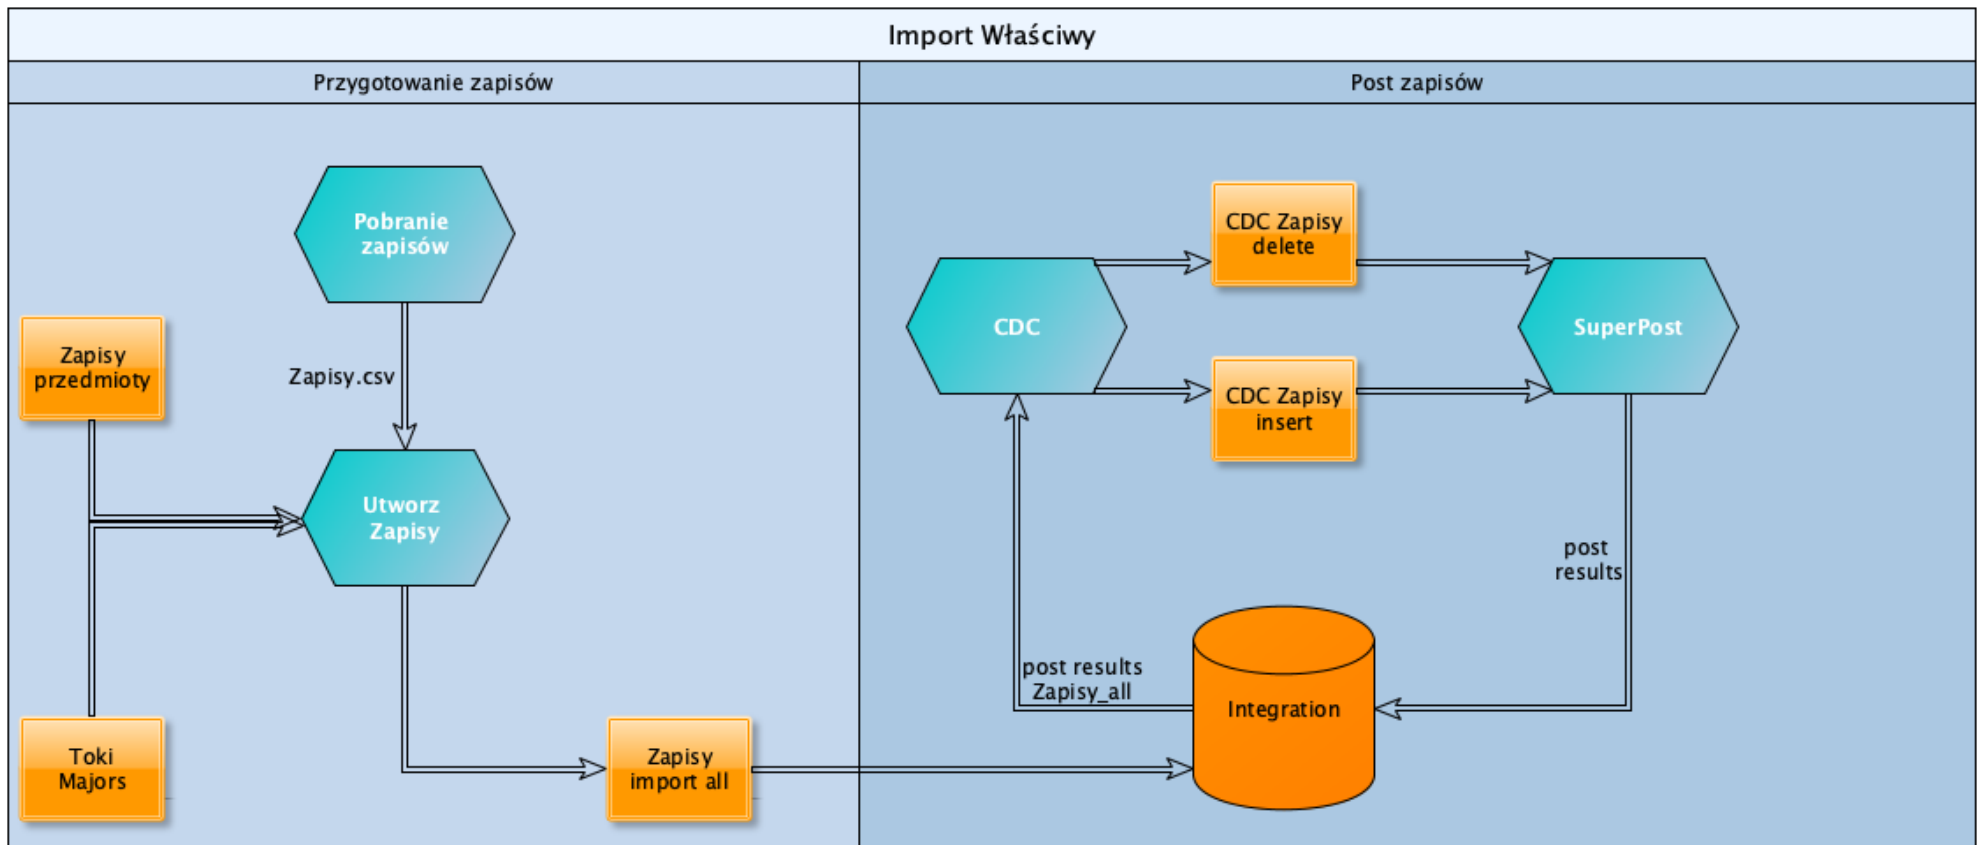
Import Właściwy

Przygotowanie zapisów

Post zapisów

Pobranie zapisów

Zapisy.csv

Zapisy przedmioty

Utworz Zapisy

Toki Majors

Zapisy import all

CDC

CDC Zapisy delete

CDC Zapisy insert

SuperPost

post results

post results Zapisy_all

Integration